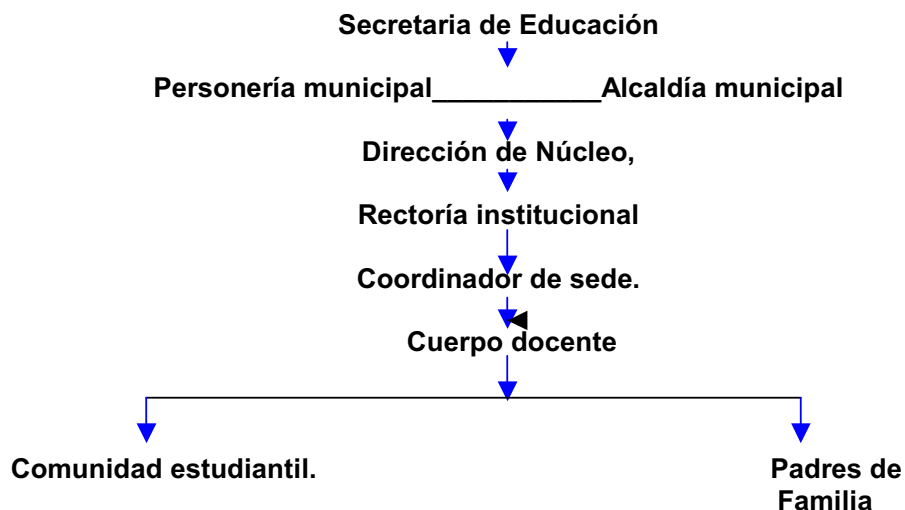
Secretaria de Educación

Personería municipal___________Alcaldía municipal

Dirección de Núcleo,

Rectoría institucional

Coordinador de sede.

Cuerpo docente

Comunidad estudiantil.

Padres de Familia